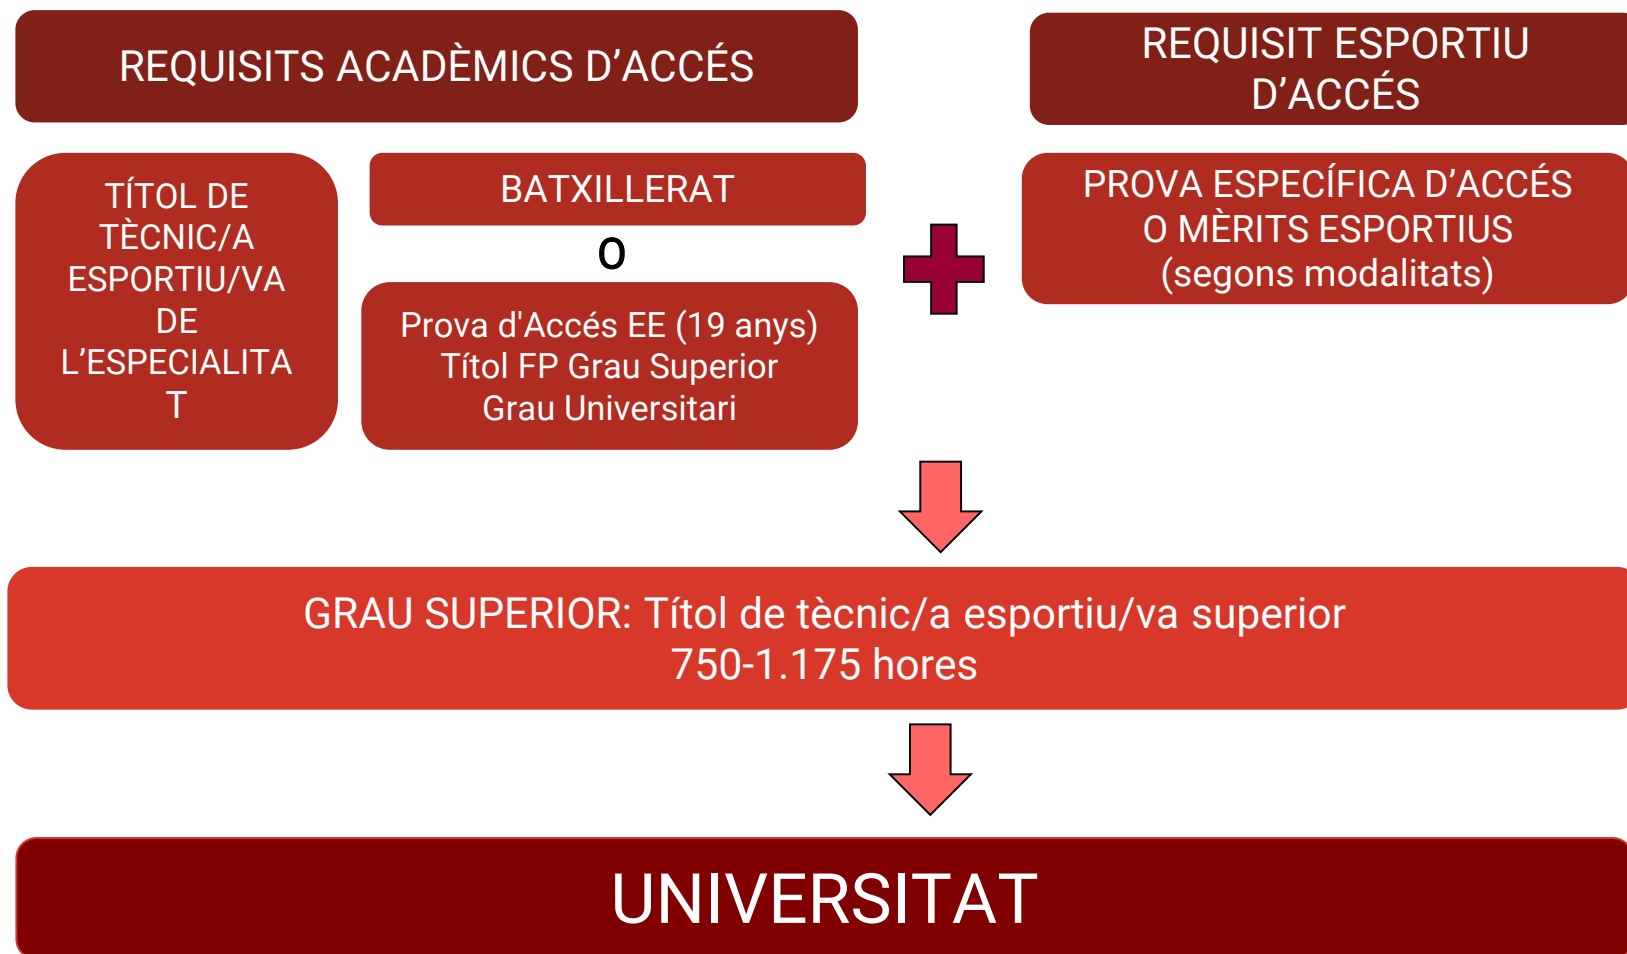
REQUISITS ACADÈMICS D'ACCÉS

REQUISIT ESPORTIU D'ACCÉS

TÍTOL DE TÈCNIC/A ESPORTIU/VA DE L'ESPECIALITAT

BATXILLERAT

O

Prova d'Accés EE (19 anys)
Títol FP Grau Superior
Grau Universitari

PROVA ESPECÍFICA D'ACCÉS O MÈRITS ESPORTIUS (segons modalitats)

GRAU SUPERIOR: Títol de tècnic/a esportiu/va superior
750-1.175 hores

UNIVERSITAT